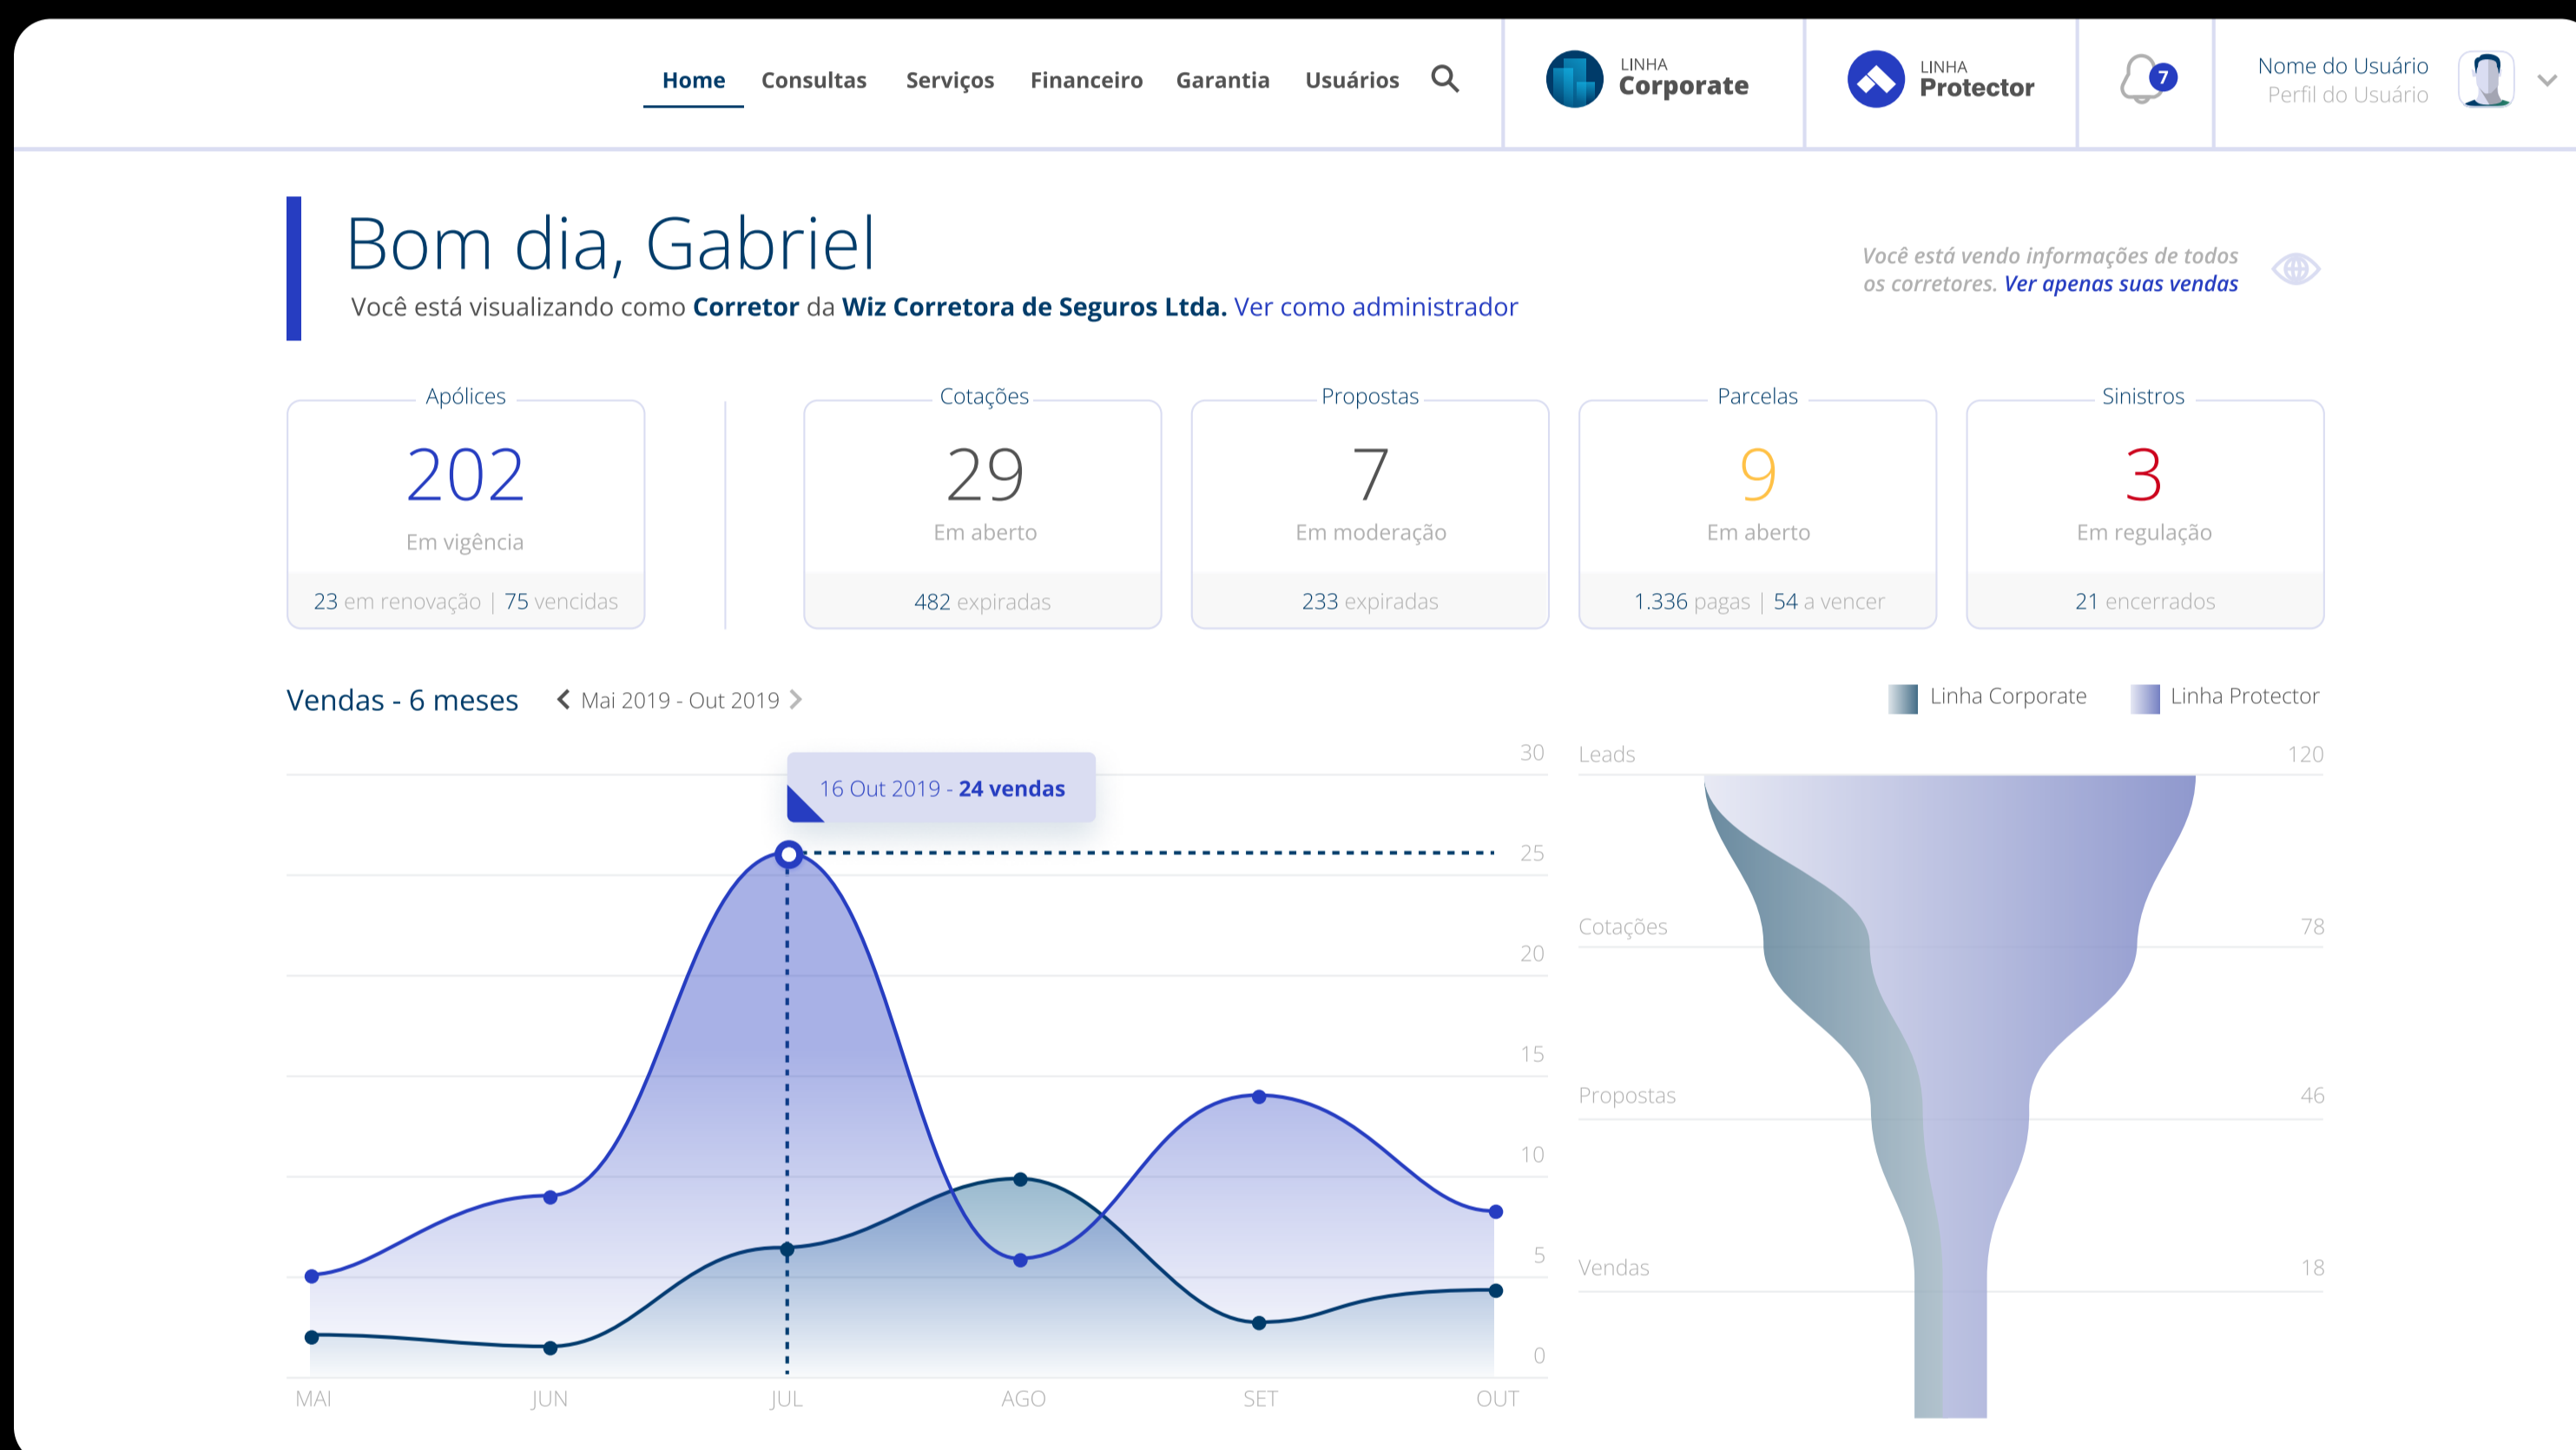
Home Consultas Serviços Financeiro Garantia Usuários

LINHA Corporate

LINHA Protector

7

Nome do Usuário
Perfil do Usuário

Bom dia, Gabriel

Você está visualizando como **Corretor** da **Wiz Corretora de Seguros Ltda.** Ver como administrador

Você está vendo informações de todos os corretores. Ver apenas suas vendas

Apólices
202
Em vigência
23 em renovação | 75 vencidas

Cotações
29
Em aberto
482 expiradas

Propostas
7
Em moderação
233 expiradas

Parcelas
9
Em aberto
1.336 pagas | 54 a vencer

Sinistros
3
Em regulação
21 encerrados

Vendas - 6 meses

Mai 2019 - Out 2019

Linha Corporate Linha Protector

16 Out 2019 - **24 vendas**

30
25
20
15
10
5
0

MAI JUN JUL AGO SET OUT

Leads 120
Cotações 78
Propostas 46
Vendas 18